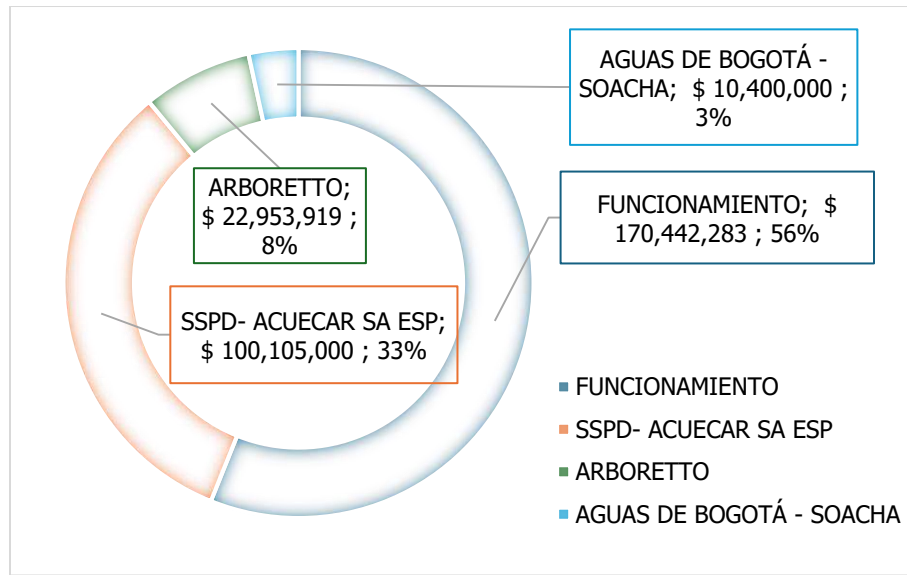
AGUAS DE BOGOTÁ - SOACHA; $ 10,400,000 ; 3%

ARBORETTO; $ 22,953,919 ; 8%

FUNCIONAMIENTO; $ 170,442,283 ; 56%

SSPD- ACUECAR SA ESP; $ 100,105,000 ; 33%

FUNCIONAMIENTO
SSPD- ACUECAR SA ESP
ARBORETTO
AGUAS DE BOGOTÁ - SOACHA